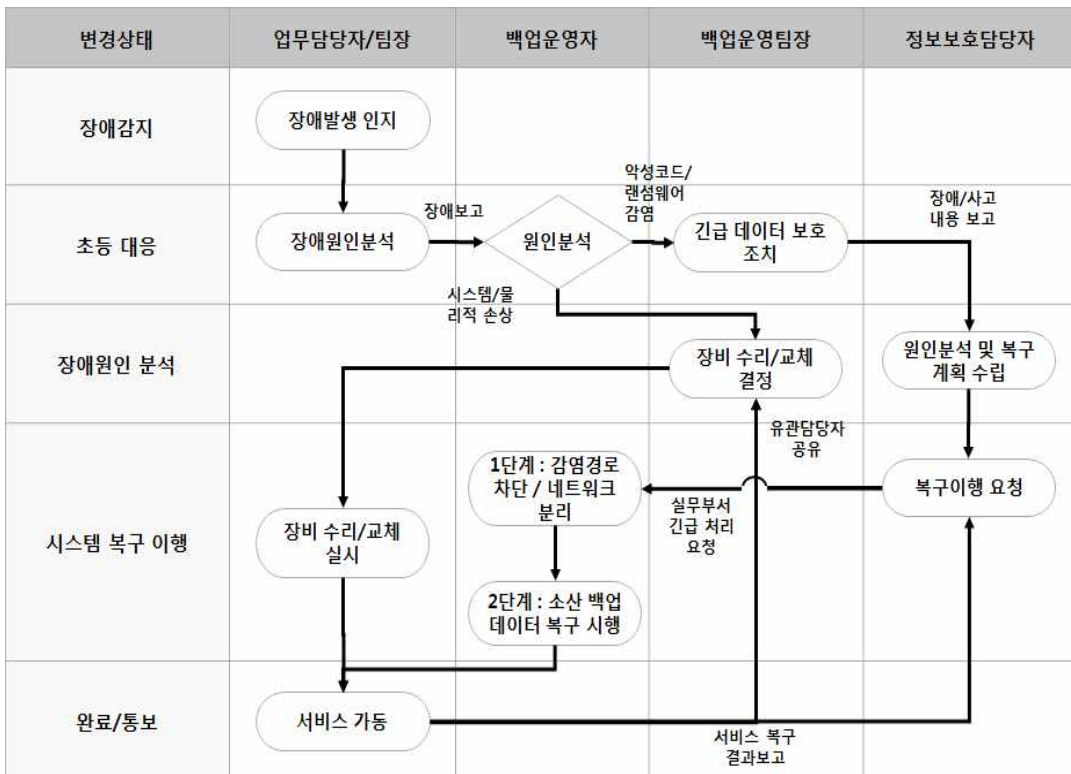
| 변경상태 | 업무담당자/팀장 | 백업운영자 | 백업운영팀장 | 정보보호담당자 |
|---|---|---|---|---|
| 장애감지 | 장애발생 인지 | | | |
| 초등 대응 | 장애원인분석 | 원인분석 | 긴급 데이터 보호 조치 | |
| 장애원인 분석 | | | 장비 수리/교체 결정 | 원인분석 및 복구 계획 수립 |
| 시스템 복구 이행 | 장비 수리/교체 실시 | 1단계 : 감염경로 차단 / 네트워크 분리<br>2단계 : 소산 백업 데이터 복구 시행 | | 복구이행 요청 |
| 완료/통보 | 서비스 가동 | | | |

장애보고

악성코드/ 랜섬웨어 감염

장애/사고 내용 보고

시스템/물리적 손상

유관담당자 공유

실무부서 긴급 처리 요청

서비스 복구 결과보고